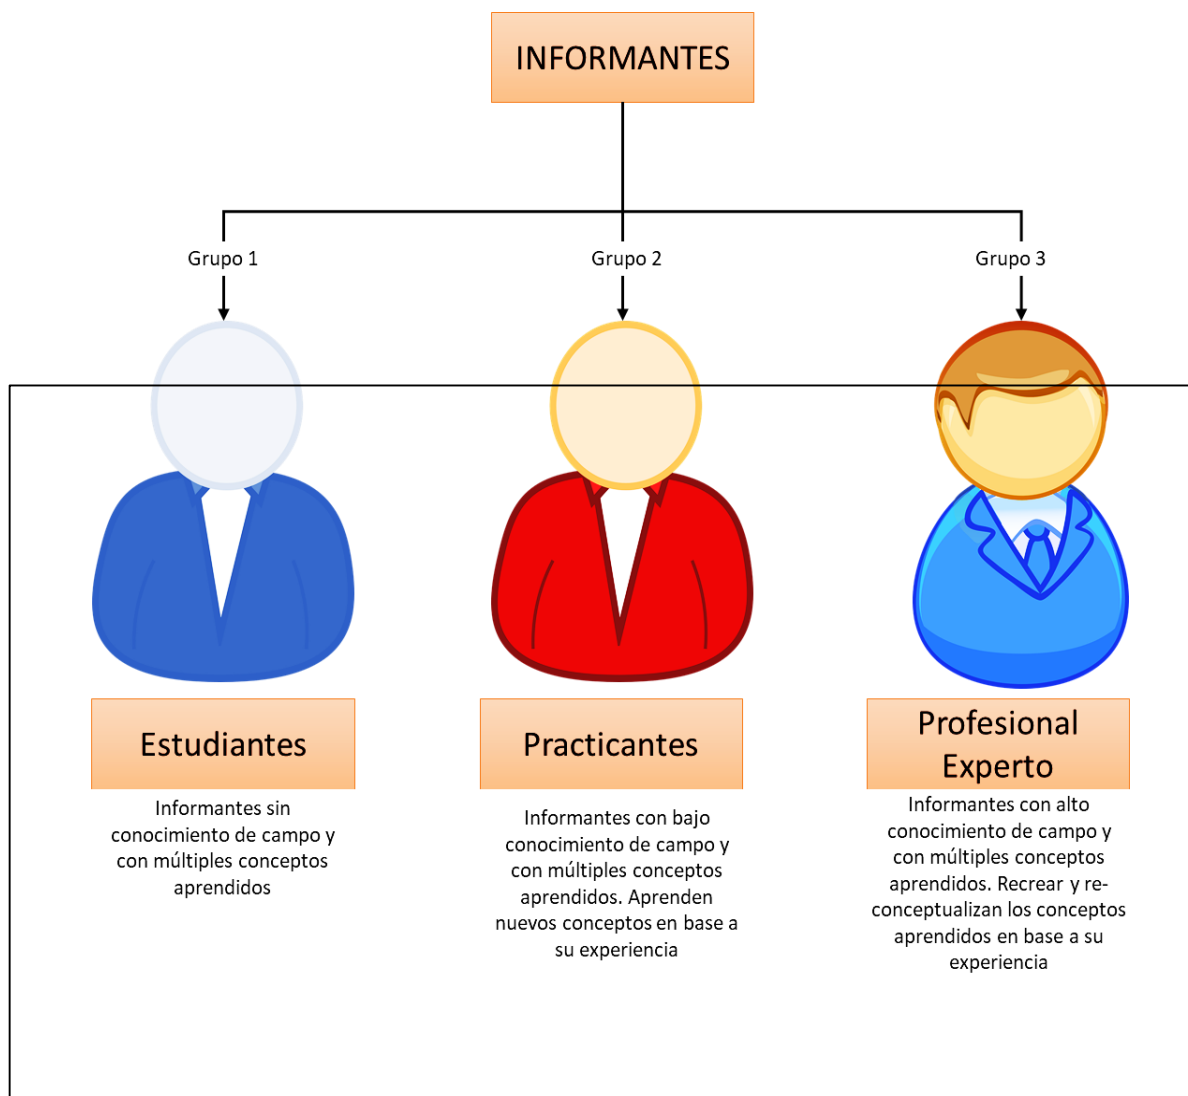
INFORMANTES

Grupo 1

Grupo 2

Grupo 3

Estudiantes

Informantes sin conocimiento de campo y con múltiples conceptos aprendidos

Practicantes

Informantes con bajo conocimiento de campo y con múltiples conceptos aprendidos. Aprenden nuevos conceptos en base a su experiencia

Profesional Experto

Informantes con alto conocimiento de campo y con múltiples conceptos aprendidos. Recrear y re-conceptualizan los conceptos aprendidos en base a su experiencia